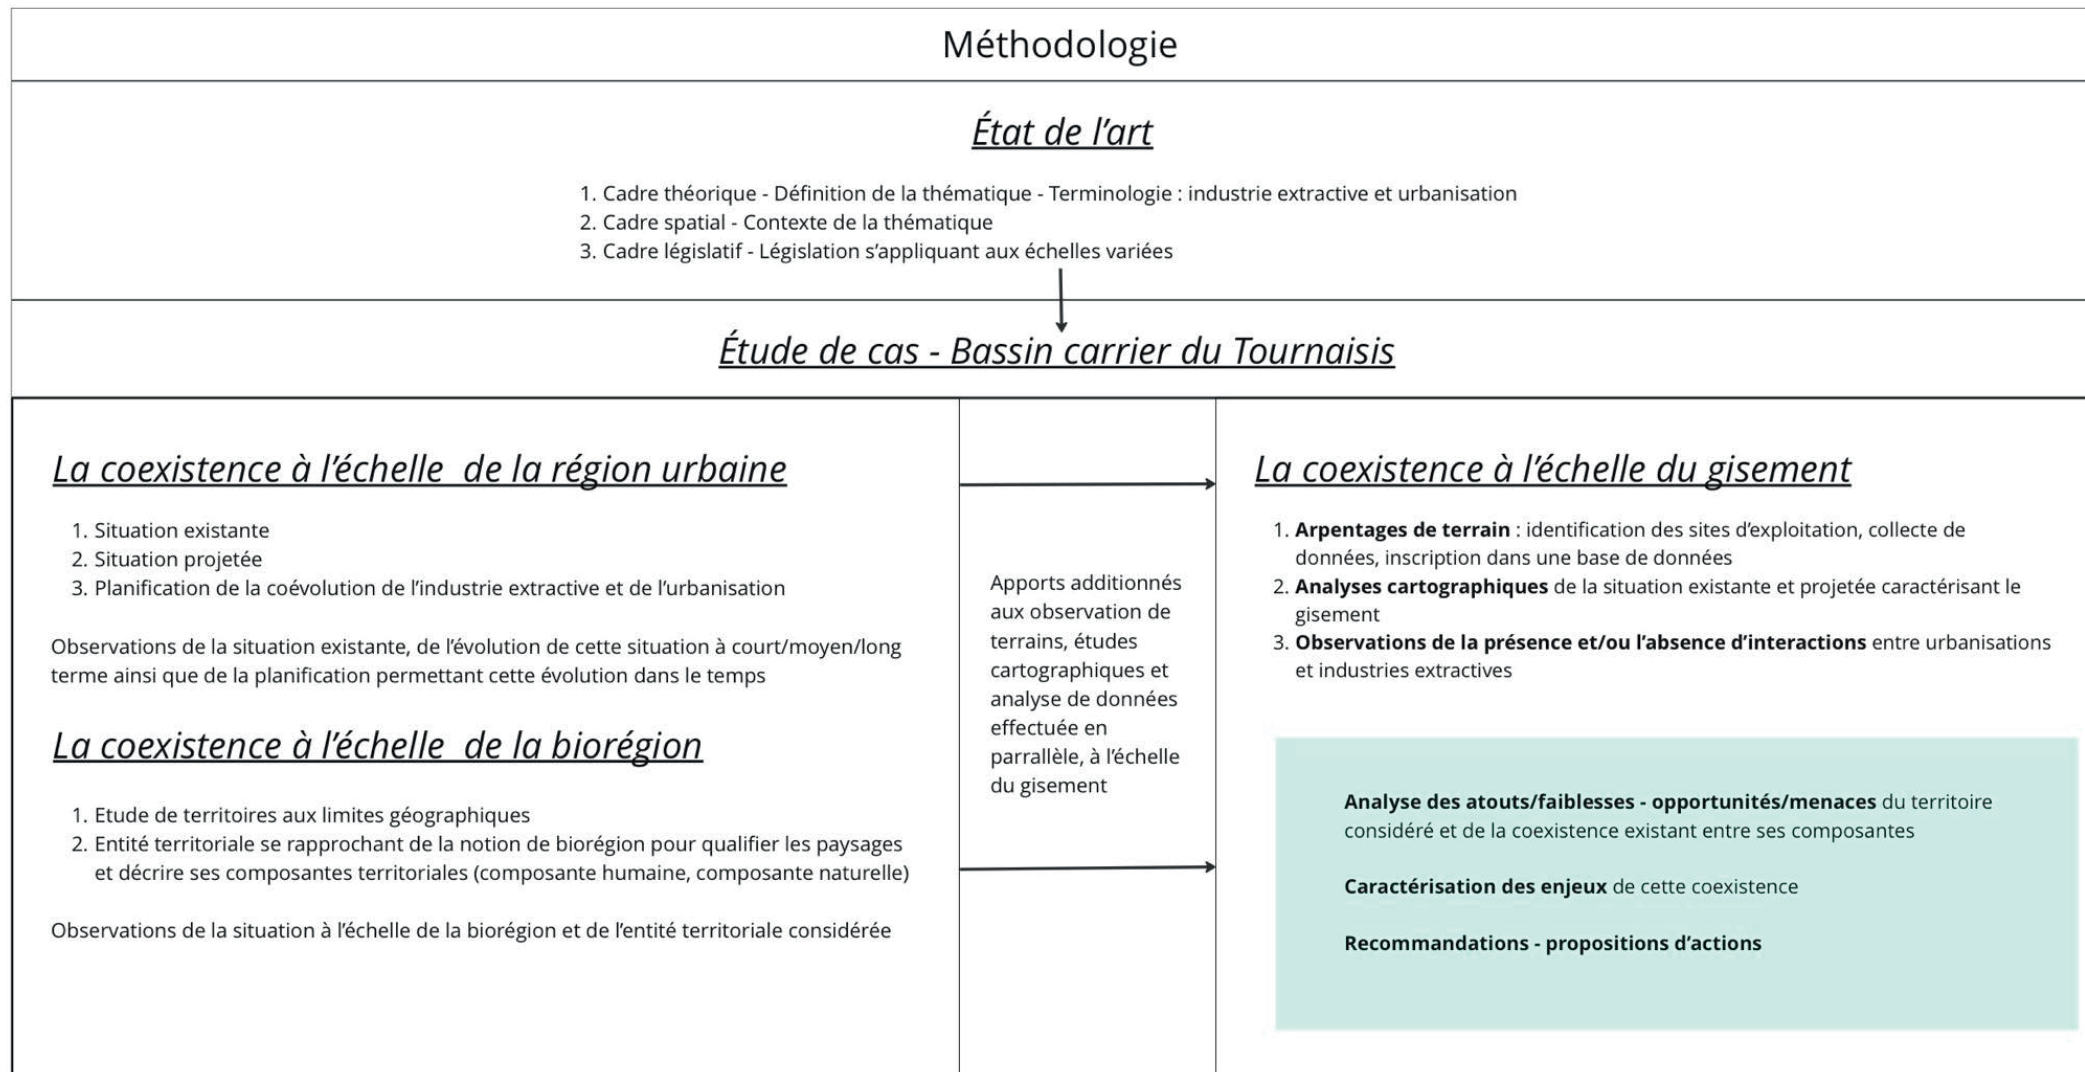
Méthodologie

État de l'art

1. Cadre théorique - Définition de la thématique - Terminologie : industrie extractive et urbanisation
2. Cadre spatial - Contexte de la thématique
3. Cadre législatif - Législation s'appliquant aux échelles variées

Étude de cas - Bassin carrier du Tournaisis

La coexistence à l'échelle de la région urbaine

1. Situation existante
2. Situation projetée
3. Planification de la coévolution de l'industrie extractive et de l'urbanisation

Observations de la situation existante, de l'évolution de cette situation à court/moyen/long terme ainsi que de la planification permettant cette évolution dans le temps

La coexistence à l'échelle de la biorégion

1. Etude de territoires aux limites géographiques
2. Entité territoriale se rapprochant de la notion de biorégion pour qualifier les paysages et décrire ses composantes territoriales (composante humaine, composante naturelle)

Observations de la situation à l'échelle de la biorégion et de l'entité territoriale considérée

Apports additionnés aux observation de terrains, études cartographiques et analyse de données effectuée en parrallèle, à l'échelle du gisement

La coexistence à l'échelle du gisement

1. **Arpentages de terrain** : identification des sites d'exploitation, collecte de données, inscription dans une base de données
2. **Analyses cartographiques** de la situation existante et projetée caractérisant le gisement
3. **Observations de la présence et/ou l'absence d'interactions** entre urbanisations et industries extractives

**Analyse des atouts/faiblesses - opportunités/menaces** du territoire considéré et de la coexistence existant entre ses composantes

**Caractérisation des enjeux** de cette coexistence

**Recommandations - propositions d'actions**